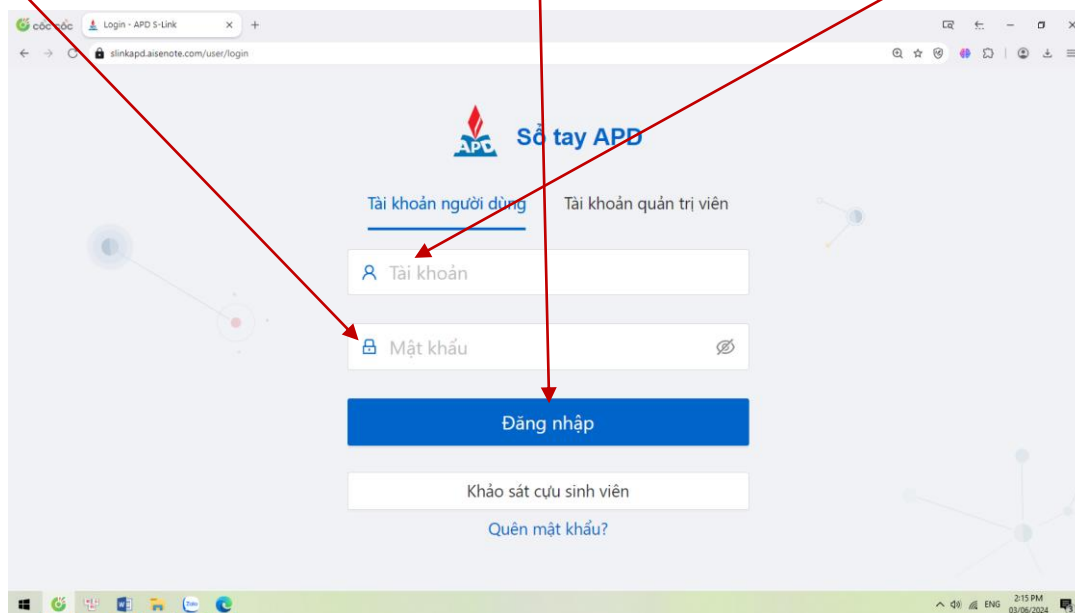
cốc cốc
Login - APD S-Link
slinkapd.aisenote.com/user/login

APD
Sổ tay APD

Tài khoản người dùng
Tài khoản quản trị viên

Tài khoản

Mật khẩu

Đăng nhập

Khảo sát cựu sinh viên

Quên mật khẩu?

ENG
2:15 PM
03/06/2024